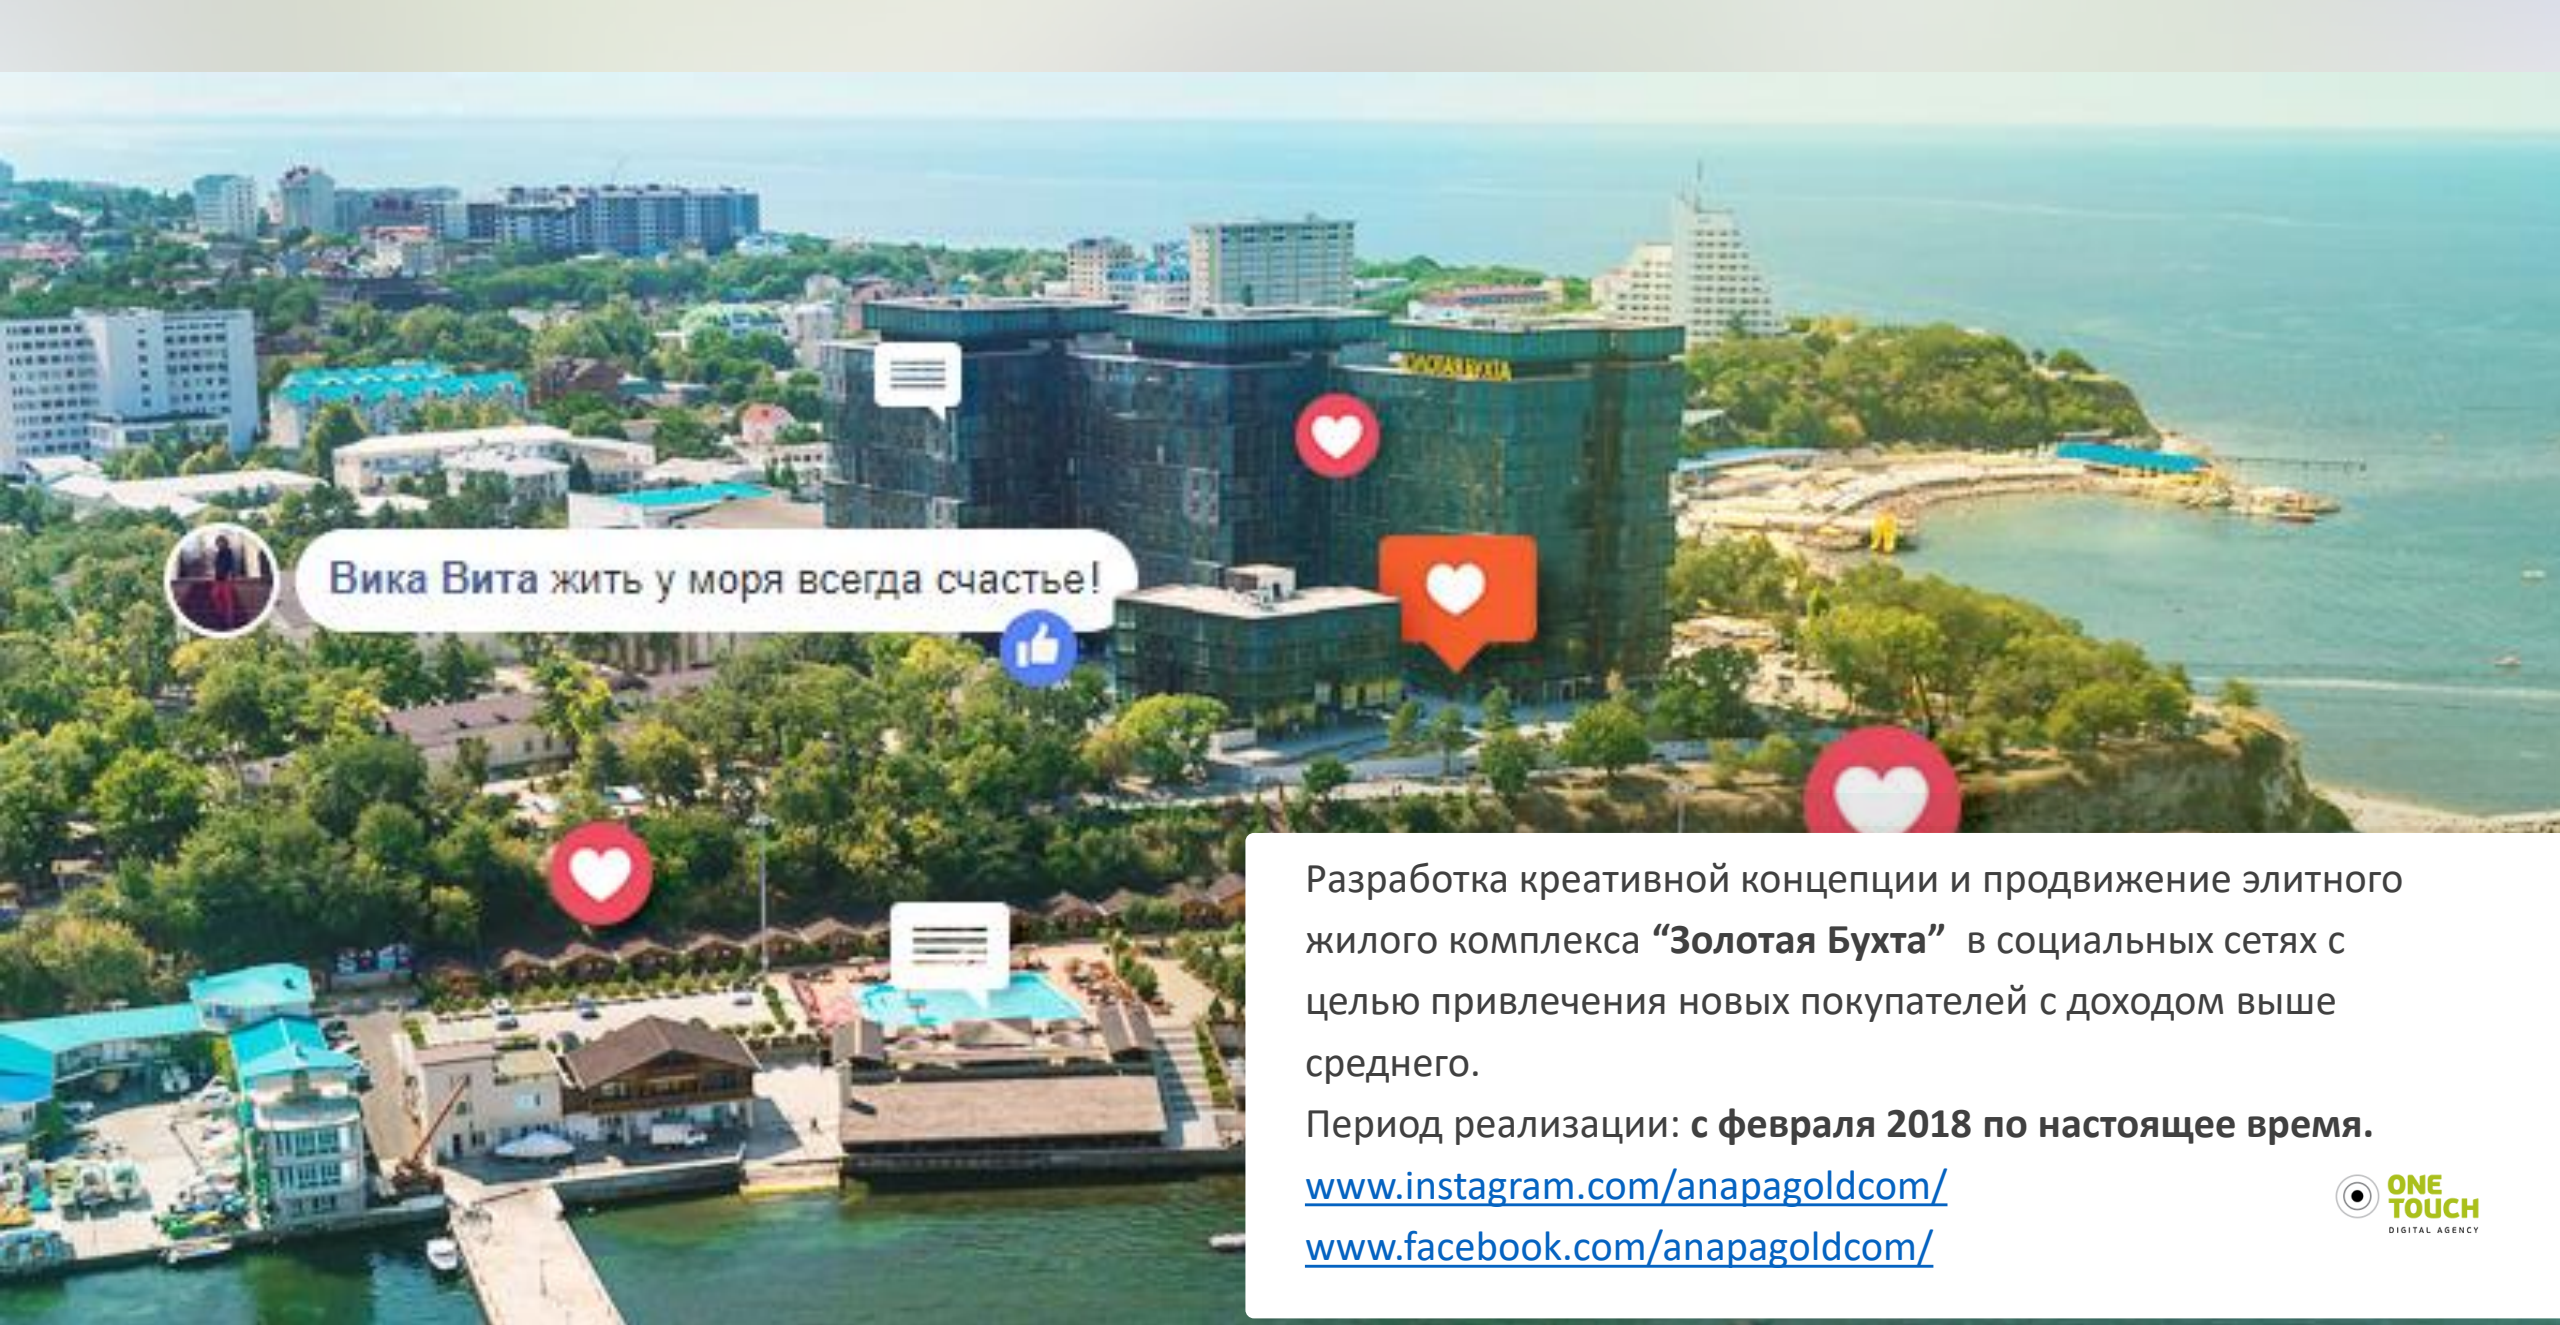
Вика Вита жить у моря всегда счастье!

Разработка креативной концепции и продвижение элитного жилого комплекса “Золотая Бухта” в социальных сетях с целью привлечения новых покупателей с доходом выше среднего.
Период реализации: с февраля 2018 по настоящее время.
www.instagram.com/anapagoldcom/
www.facebook.com/anapagoldcom/

ONE TOUCH
DIGITAL AGENCY